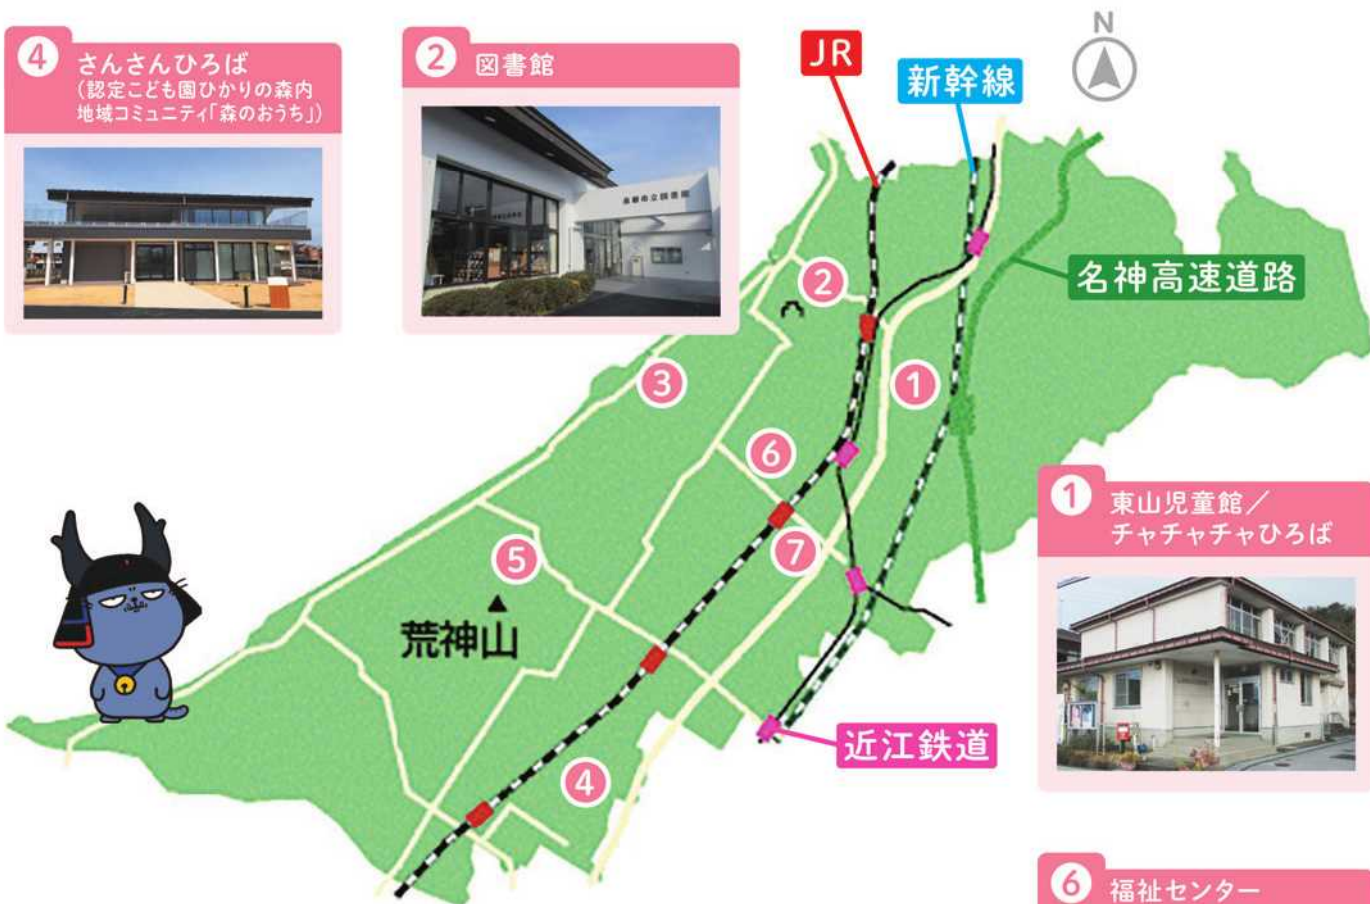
4 さんさんひろば
(認定こども園ひかりの森内
地域コミュニティ「森のおうち」)

2 図書館

JR

新幹線

N

名神高速道路

2

3

1

6

5

7

荒神山

4

1 東山児童館／
チャチャチャひろば

近江鉄道

6 福祉センター